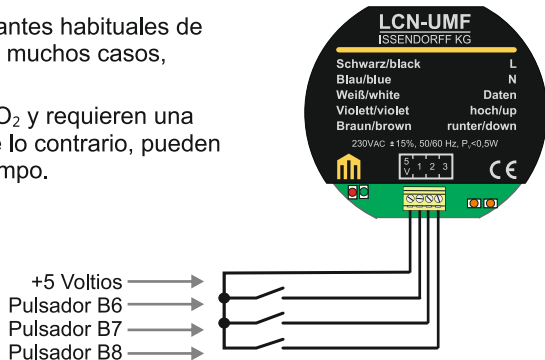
antes habituales de
muchos casos,

$O_2$ y requieren una
e lo contrario, pueden
mpo.

LCN-UMF
ISSENDORFF KG

| | |
|---|---|
| Schwarz/black | L |
| Blau/blue | N |
| Weiß/white | Daten |
| Violett/violet | hoch/up |
| Braun/brown | runter/down |

230VAC ±15%, 50/60 Hz, $P_V$<0,5W

5 V 1 2 3

CE

+5 Voltios
Pulsador B6
Pulsador B7
Pulsador B8